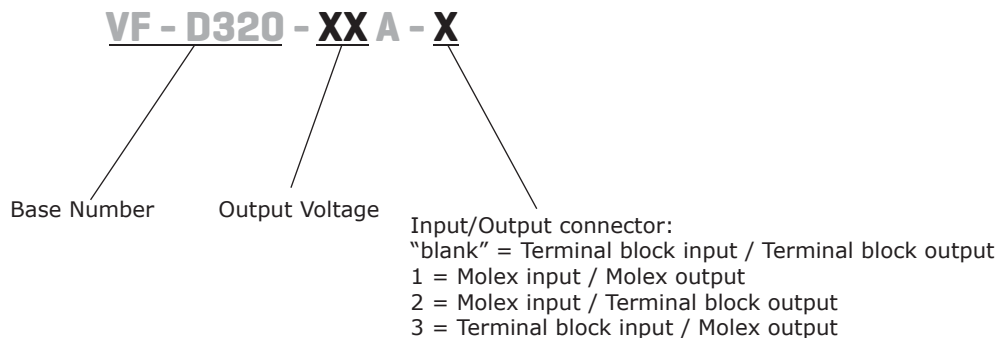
VF - D320 - XX A - X

Base Number

Output Voltage

Input/Output connector:
"blank" = Terminal block input / Terminal block output
1 = Molex input / Molex output
2 = Molex input / Terminal block output
3 = Terminal block input / Molex output